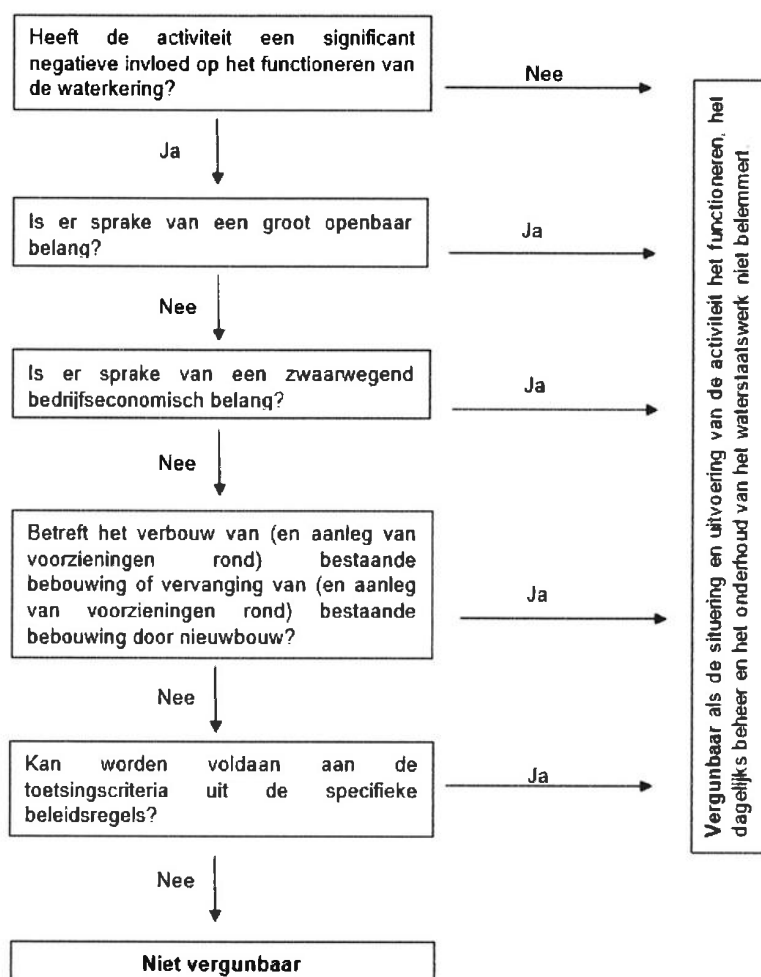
Heeft de activiteit een significant negatieve invloed op het functioneren van de waterkering?

Nee

Ja

Is er sprake van een groot openbaar belang?

Ja

Nee

Is er sprake van een zwaarwegend bedrijfseconomisch belang?

Ja

Nee

Betreft het verbouw van (en aanleg van voorzieningen rond) bestaande bebouwing of vervanging van (en aanleg van voorzieningen rond) bestaande bebouwing door nieuwbouw?

Ja

Nee

Kan worden voldaan aan de toetsingscriteria uit de specifieke beleidsregels?

Ja

Nee

Niet vergunbaar

**Vergunbaar** als de situering en uitvoering van de activiteit het functioneren, het dagelijks beheer en het onderhoud van het waterstaatswerk niet belemmert.